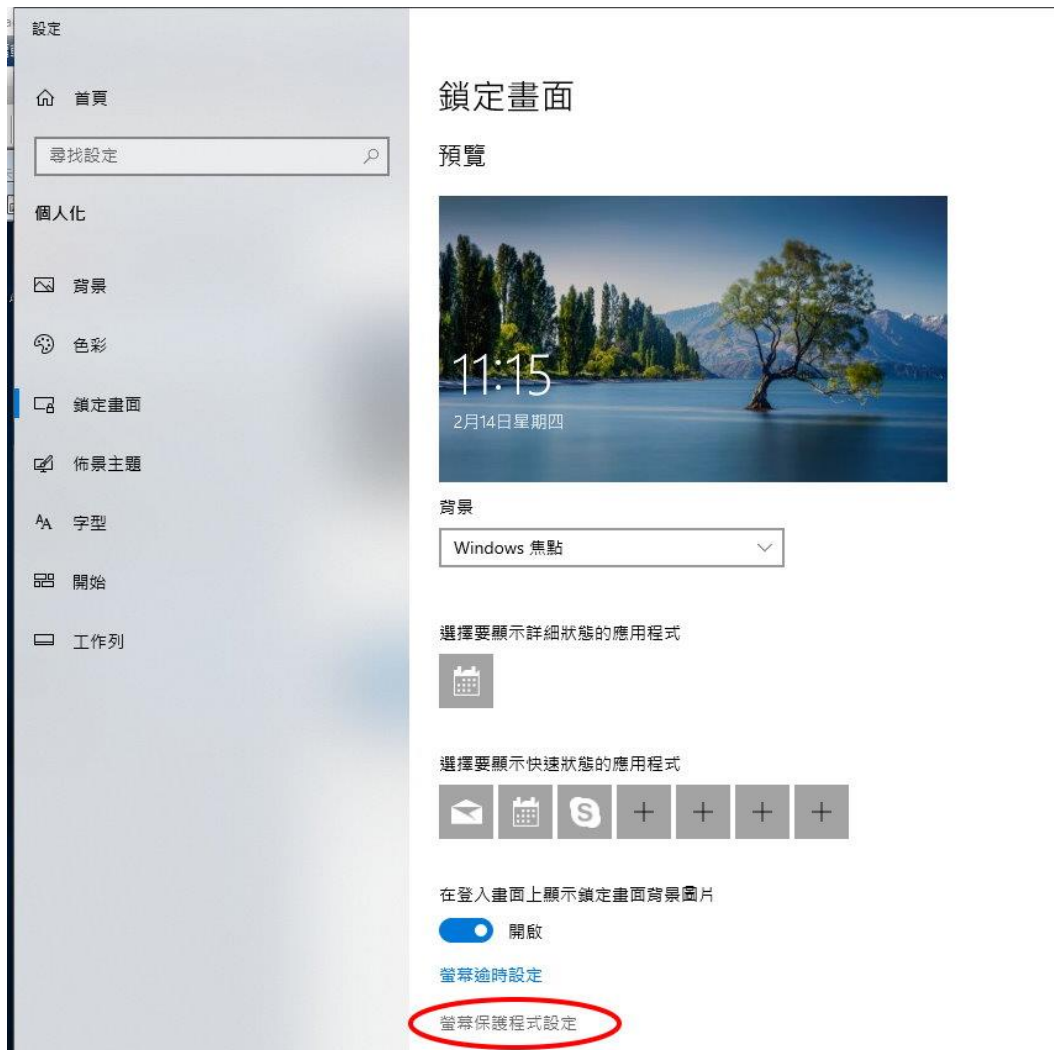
設定

首頁

尋找設定

個人化

背景

色彩

鎖定畫面

佈景主題

字型

開始

工作列

鎖定畫面

預覽

11:15

2月14日星期四

背景

Windows 焦點

選擇要顯示詳細狀態的應用程式

選擇要顯示快速狀態的應用程式

在登入畫面上顯示鎖定畫面背景圖片

開啟

螢幕逾時設定

螢幕保護程式設定